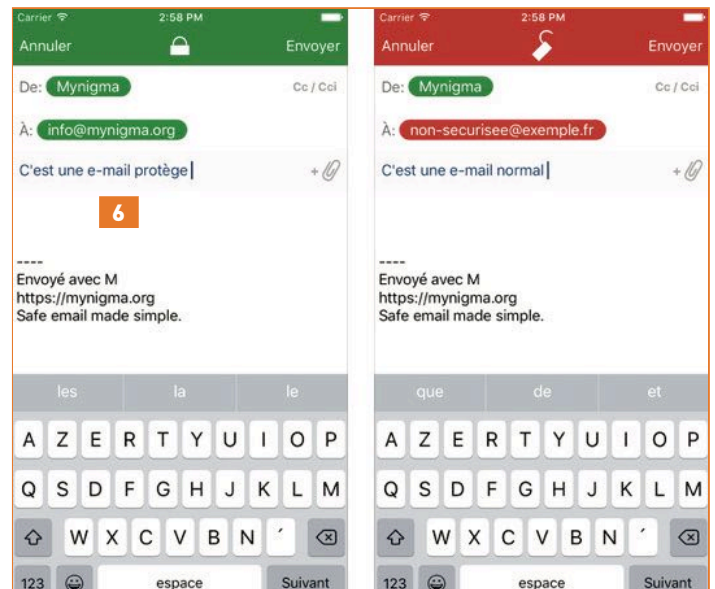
Carrier 2:58 PM
Annuler Envoyer
De: Mynigma Cc / Cci
À: info@mynigma.org
C'est une e-mail protège
6
----
Envoyé avec M
https://mynigma.org
Safe email made simple.
les la le
A Z E R T Y U I O P
Q S D F G H J K L M
W X C V B N ´
123 espace Suivant

Carrier 2:58 PM
Annuler Envoyer
De: Mynigma Cc / Cci
À: non-securisee@exemple.fr
C'est une e-mail normal
----
Envoyé avec M
https://mynigma.org
Safe email made simple.
que de et
A Z E R T Y U I O P
Q S D F G H J K L M
W X C V B N ´
123 espace Suivant